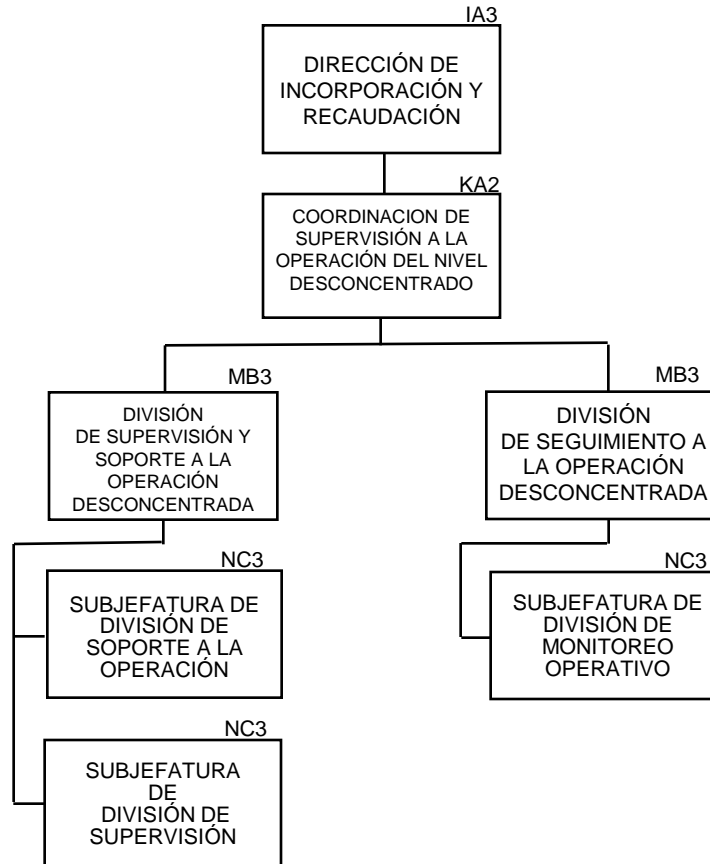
IA3
DIRECCIÓN DE INCORPORACIÓN Y RECAUDACIÓN

KA2
COORDINACION DE SUPERVISIÓN A LA OPERACIÓN DEL NIVEL DESCONCENTRADO

MB3
DIVISIÓN DE SUPERVISIÓN Y SOPORTE A LA OPERACIÓN DESCONCENTRADA

NC3
SUBJEFATURA DE DIVISIÓN DE SOPORTE A LA OPERACIÓN

NC3
SUBJEFATURA DE DIVISIÓN DE SUPERVISIÓN

MB3
DIVISIÓN DE SEGUIMIENTO A LA OPERACIÓN DESCONCENTRADA

NC3
SUBJEFATURA DE DIVISIÓN DE MONITOREO OPERATIVO